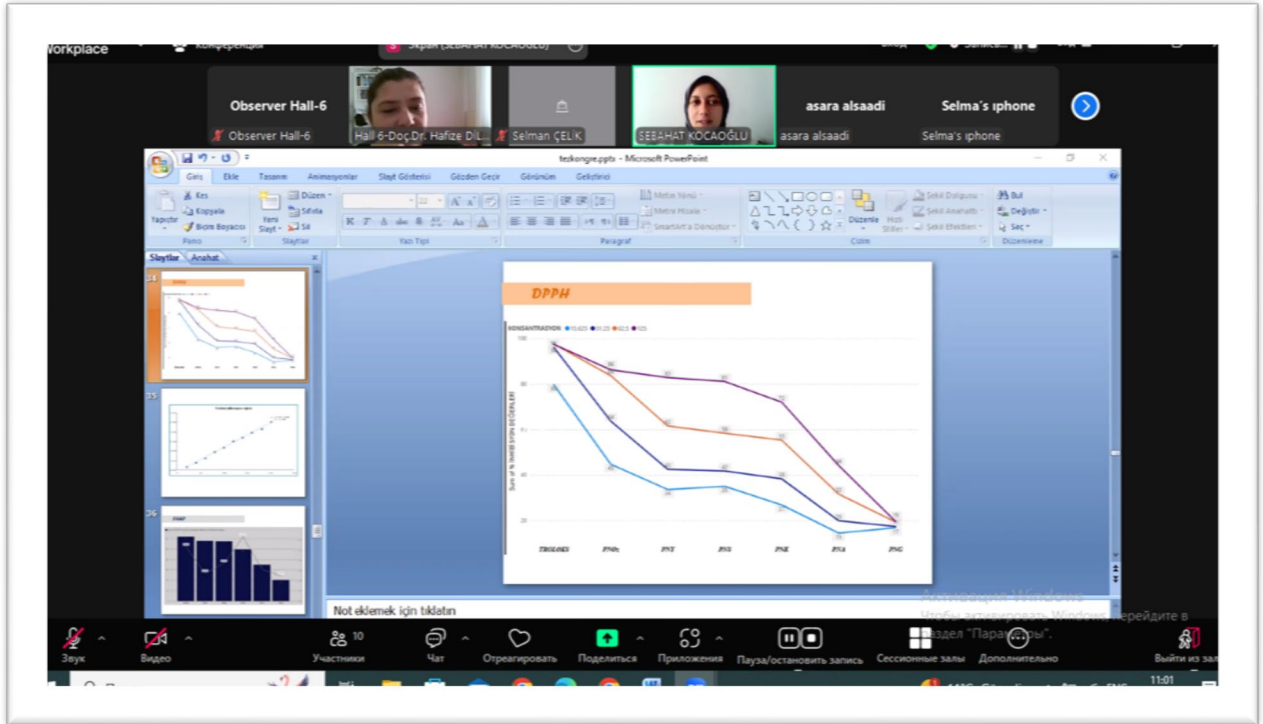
Workplace

Конференция

Экран (SEBAHAT KOCAOĞLU)

Observer Hall-6
Observer Hall-6
Hall 6-Doç.Dr. Hafize DİL...
Selman ÇELİK
SEBAHAT KOCAOĞLU
asara alsaadi
asara alsaadi
Selma's ıphone
Selma's ıphone

tezkongre.pptx - Microsoft PowerPoint

Giriş Ekle Tasarım Animasyonlar Slayt Gösterisi Gözden Geçir Görünüm Geliştirici

Kes
Kopyala
Biçim Boyacısı
Yapıştır
Pano
Yeni Slayt
Düzen
Sıfırla
Sil
Slaytlar
Yazı Tipi
Paragraf
Metin Yönü
Metni Hizala
SmartArt'a Dönüştür
Düzenle
Hızlı Stiller
Şekil Dolgusu
Şekil Anahattı
Şekil Efektleri
Çizim
Bul
Değiştir
Seç
Düzenleme

Slaytlar
Anahat

DPPH

KONSANTRASYON

TROLOKS PNH₂ PNT PNS PNK PNA PNG

Not eklemek için tıklatın

Активация Windows
Чтобы активировать Windows, перейдите в раздел "Параметры".

Звук
Видео
10
Участники
Чат
Отреагировать
Поделиться
Приложения
Пауза/остановить запись
Сессионные залы
Дополнительно
Выйти из зал

11:01